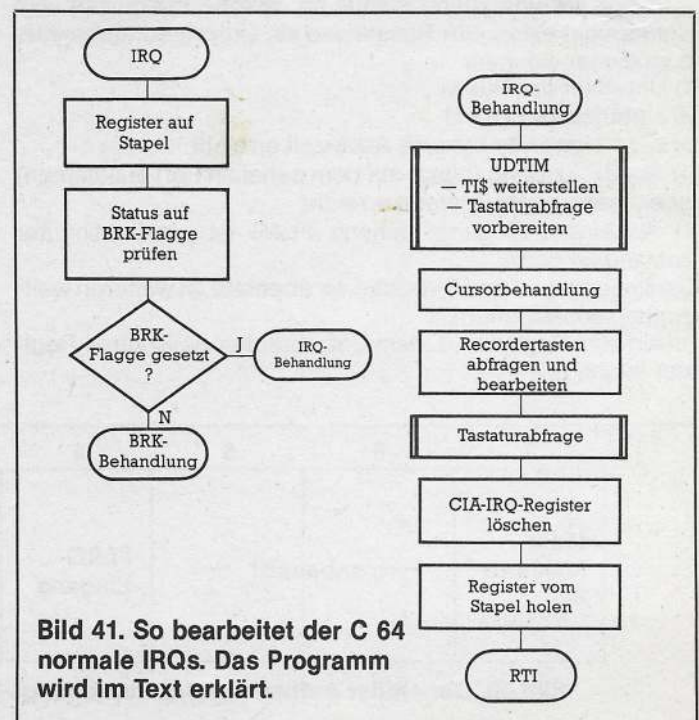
IRQ

Register auf Stapel

Status auf BRK-Flagge prüfen

BRK-Flagge gesetzt ?

J

IRQ-Behandlung

N

BRK-Behandlung

IRQ-Behandlung

UDTIM
— TI$ weiterstellen
— Tastaturabfrage vorbereiten

Cursorbehandlung

Recordertasten abfragen und bearbeiten

Tastaturabfrage

CIA-IRQ-Register löschen

Register vom Stapel holen

RTI

Bild 41. So bearbeitet der C 64 normale IRQs. Das Programm wird im Text erklärt.